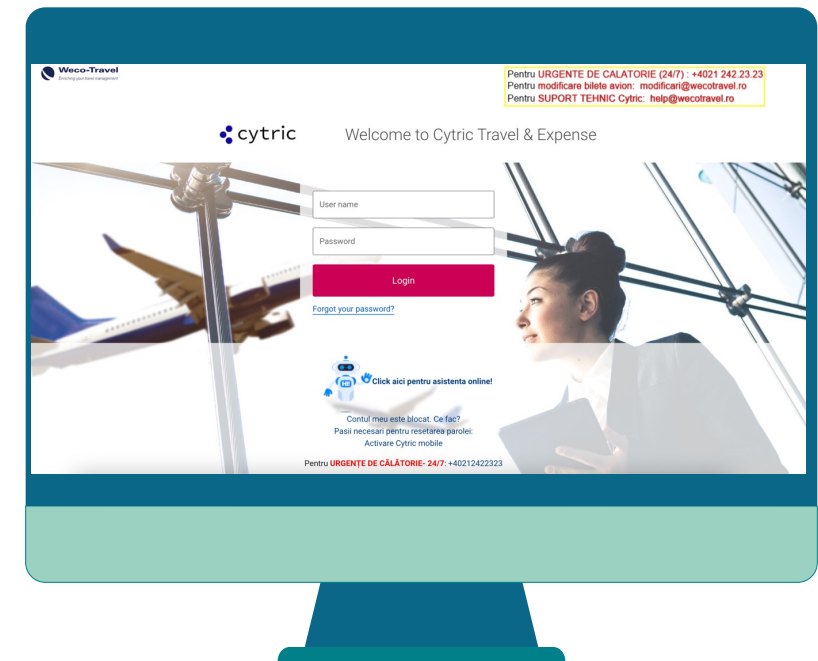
Weco-Travel
Enriching your travel management

Pentru URGENTE DE CALATORIE (24/7) : +4021 242.23.23
Pentru modificare bilete avion: modificari@wecotravel.ro
Pentru SUPORT TEHNIC Cytric: help@wecotravel.ro

cytric

Welcome to Cytric Travel & Expense

User name

Password

Login

Forgot your password?

Hi

Click aici pentru asistenta online!

Contul meu este blocat. Ce fac?
Pasii necesari pentru resetarea parolei:
Activare Cytric mobile

Pentru URGENȚE DE CĂLĂTORIE- 24/7: +40212422323